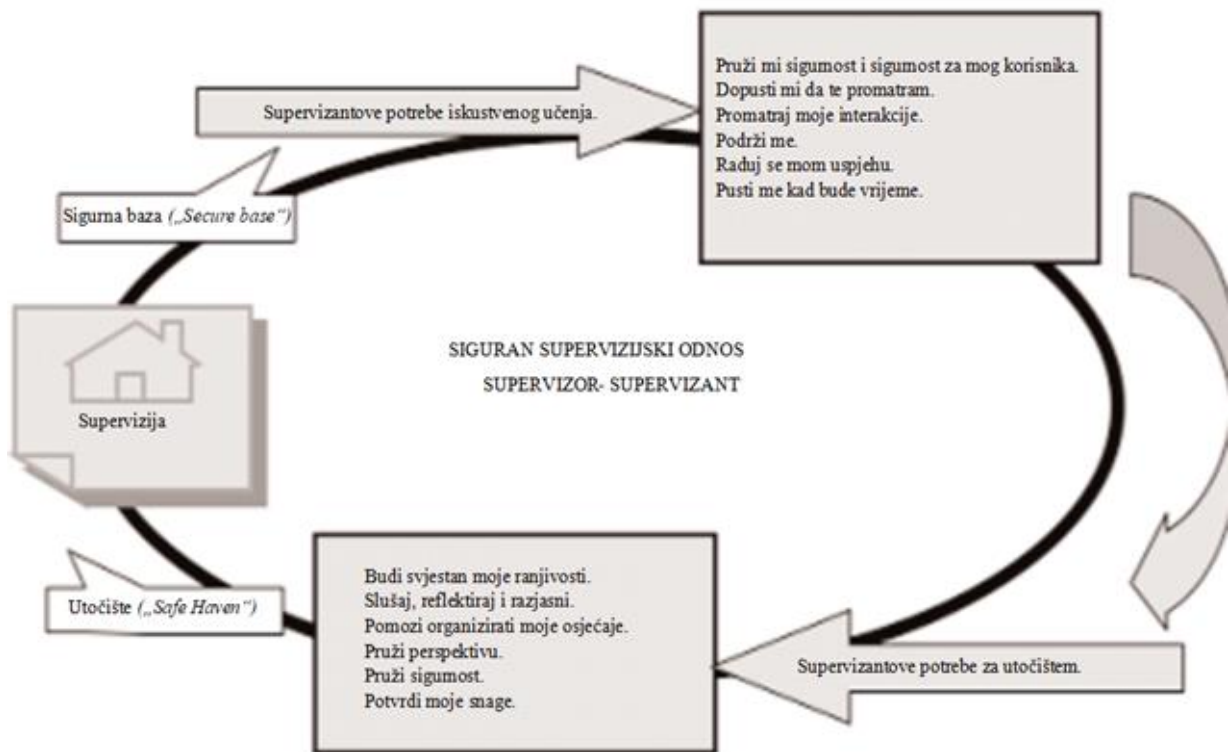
Supervizantove potrebe iskustvenog učenja.

Pruži mi sigurnost i sigurnost za mog korisnika.
Dopusti mi da te promatram.
Promatraj moje interakcije.
Podrži me.
Raduj se mom uspjehu.
Pusti me kad bude vrijeme.

Sigurna baza („Secure base")

Supervizija

SIGURAN SUPERVIZIJSKI ODNOS
SUPERVIZOR- SUPERVIZANT

Utočište („Safe Haven")

Budi svjestan moje ranjivosti.
Slušaj, reflektiraj i razjasni.
Pomozi organizirati moje osjećaje.
Pruži perspektivu.
Pruži sigurnost.
Potvrdi moje snage.

Supervizantove potrebe za utočištem.